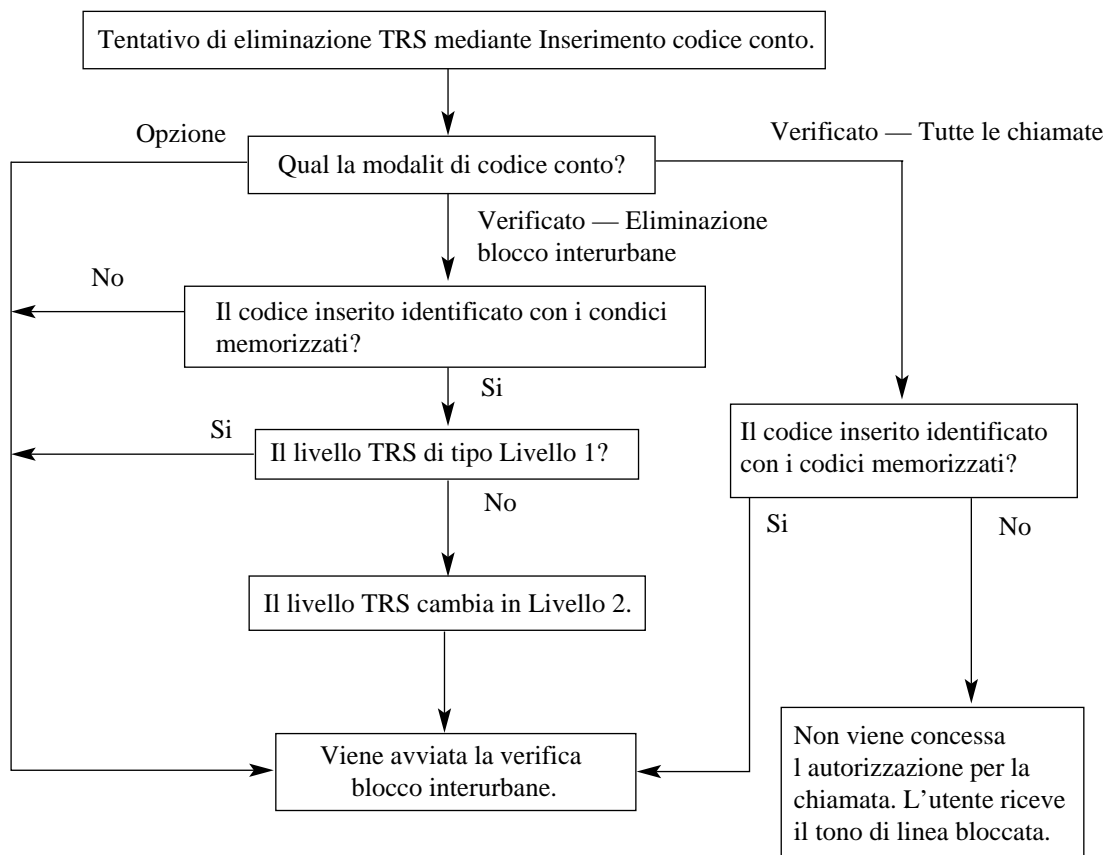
Tentativo di eliminazione TRS mediante Inserimento codice conto.

Opzione

Verificato — Tutte le chiamate

Qual la modalit di codice conto?

Verificato — Eliminazione blocco interurbane

No

Il codice inserito identificato con i condici memorizzati?

Si

Si

Il livello TRS di tipo Livello 1?

No

Il livello TRS cambia in Livello 2.

Il codice inserito identificato con i codici memorizzati?

Si

No

Viene avviata la verifica blocco interurbane.

Non viene concessa l autorizzazione per la chiamata. L’utente riceve il tono di linea bloccata.